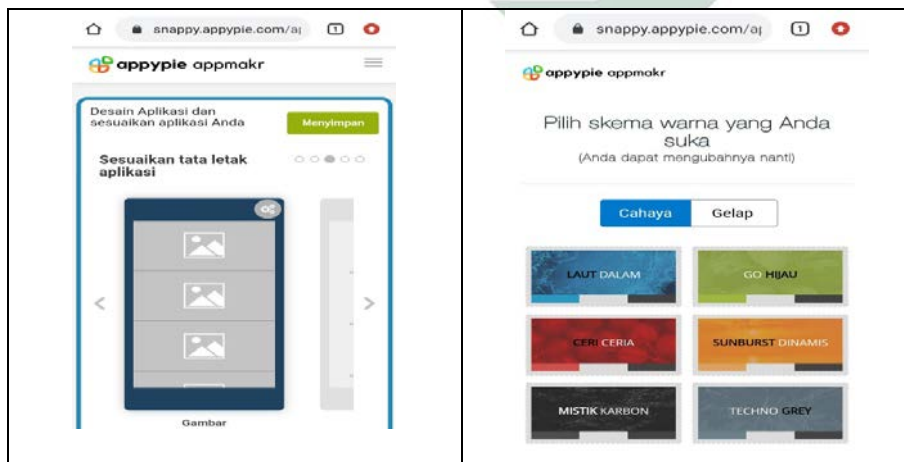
snappy.appypie.com/a|

1

appypie appmakr

Desain Aplikasi dan sesuaikan aplikasi Anda

Menyimpan

Sesuaikan tata letak aplikasi

Gambar

snappy.appypie.com/a|

1

appypie appmakr

Pilih skema warna yang Anda suka

(Anda dapat mengubahnya nanti)

Cahaya

Gelap

LAUT DALAM

GO HIJAU

CERI CERIA

SUNBURST DINAMIS

MISTIK KARBON

TECHNO GREY